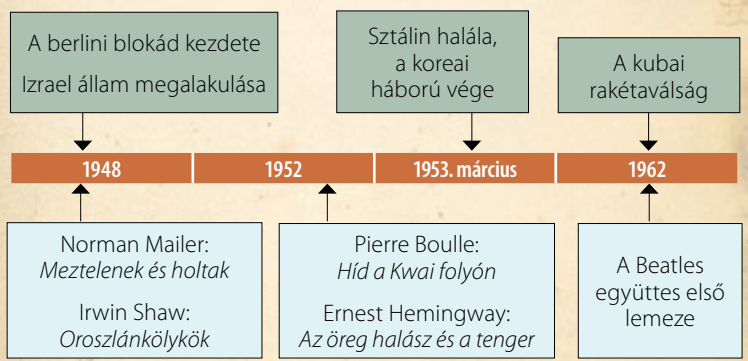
A berlini blokád kezdete

Izrael állam megalakulása

Sztálin halála, a koreai háború vége

A kubai rakétaválság

1948

1952

1953. március

1962

Norman Mailer: *Meztelenek és holtak*

Irwin Shaw: *Oroszlánkölykök*

Pierre Boulle: *Híd a Kwai folyón*

Ernest Hemingway: *Az öreg halász és a tenger*

A Beatles együttes első lemeze